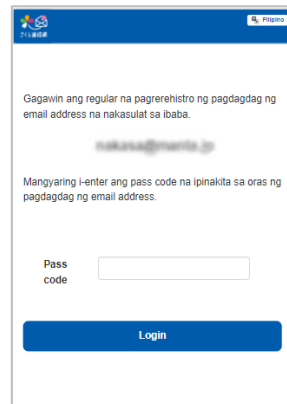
さくら連絡網

Filipino

Gagawin ang regular na pagrerehistro ng pagdagdag ng email address na nakasulat sa ibaba.

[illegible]

Mangyaring i-enter ang pass code na ipinakita sa oras ng pagdagdag ng email address.

Pass code

Login